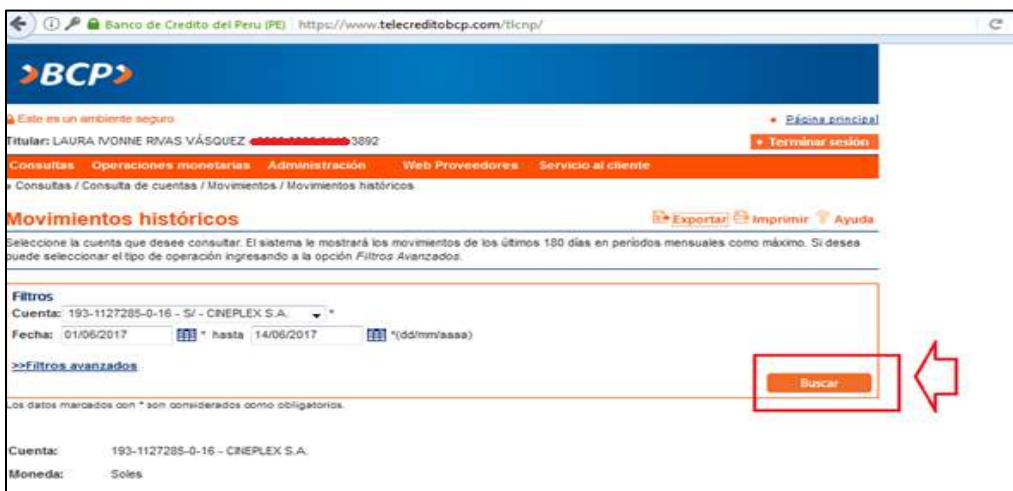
Banco de Credito del Peru (PE) https://www.telecreditobcp.com/tlcnp/

BCP

Este es un ambiente seguro

Página principal

Titular: LAURA IVONNE RIVAS VÁSQUEZ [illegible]3892

Terminar sesión

Consultas Operaciones monetarias Administración Web Proveedores Servicio al cliente

» Consultas / Consulta de cuentas / Movimientos / Movimientos históricos

Movimientos históricos

Exportar Imprimir Ayuda

Seleccione la cuenta que desee consultar. El sistema le mostrará los movimientos de los últimos 180 días en periodos mensuales como máximo. Si desea puede seleccionar el tipo de operación ingresando a la opción Filtros Avanzados.

Filtros

Cuenta: 193-1127285-0-16 - S/ - CINEPLEX S.A. *

Fecha: 01/06/2017 * hasta 14/06/2017 *(dd/mm/aaaa)

>>Filtros avanzados

Buscar

Los datos marcados con * son considerados como obligatorios.

Cuenta: 193-1127285-0-16 - CINEPLEX S.A.

Moneda: Soles